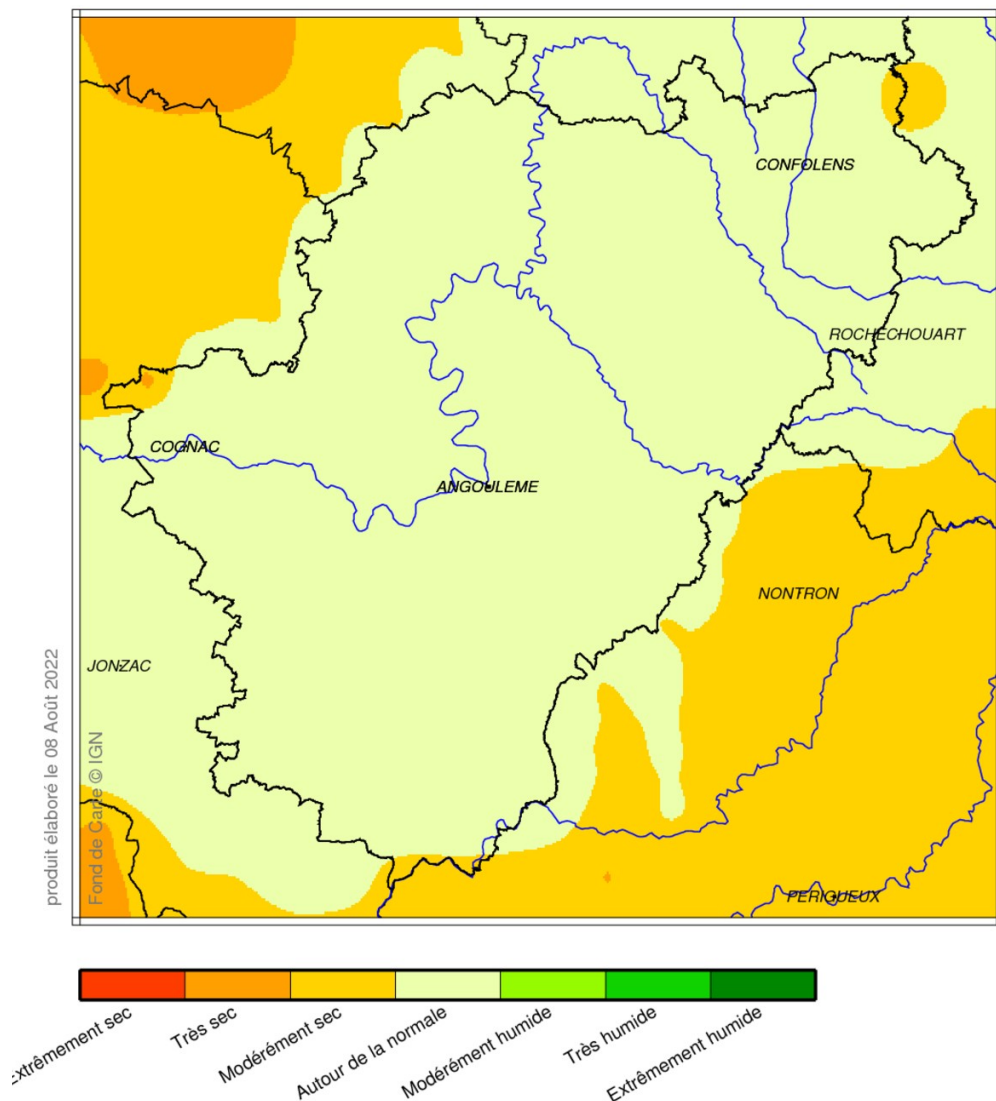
CONFOLENS

ROCHECHOUART

COGNAC

ANGOULEME

NONTRON

JONZAC

PERIGUEUX

produit élaboré le 08 Août 2022

Fond de Carte © IGN

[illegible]xtrêmement sec

Très sec

Modérément sec

Autour de la normale

Modérément humide

Très humide

Extrêmement humide